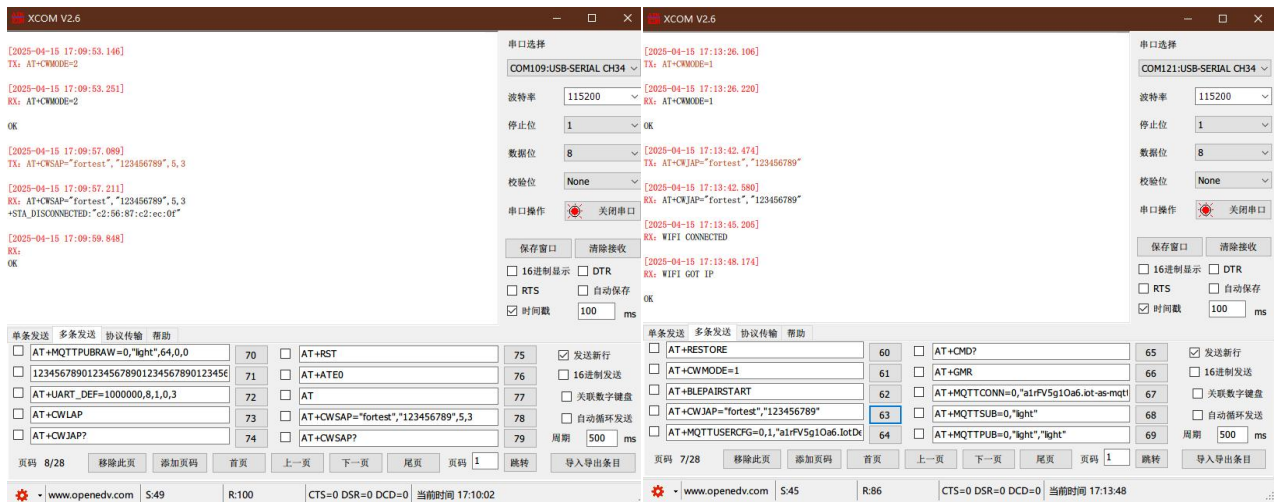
XCOM V2.6

[2025-04-15 17:09:53.146]
TX: AT+CWMODE=2

[2025-04-15 17:09:53.251]
RX: AT+CWMODE=2

OK

[2025-04-15 17:09:57.089]
TX: AT+CWSAP="fortest","123456789",5,3

[2025-04-15 17:09:57.211]
RX: AT+CWSAP="fortest","123456789",5,3
+STA_DISCONNECTED:"c2:56:87:c2:ec:0f"

[2025-04-15 17:09:59.848]
RX:
OK

串口选择
COM109:USB-SERIAL CH34
波特率 115200
停止位 1
数据位 8
校验位 None
串口操作 关闭串口
保存窗口 清除接收
16进制显示 DTR
RTS 自动保存
时间戳 100 ms

单条发送 多条发送 协议传输 帮助

| | | | | |
|---|---|---|---|---|
| AT+MQTTPUBRAW=0,"light",64,0,0 | 70 | AT+RST | 75 | 发送新行 |
| 12345678901234567890123456789012345€ | 71 | AT+ATE0 | 76 | 16进制发送 |
| AT+UART_DEF=1000000,8,1,0,3 | 72 | AT | 77 | 关联数字键盘 |
| AT+CWLAP | 73 | AT+CWSAP="fortest","123456789",5,3 | 78 | 自动循环发送 |
| AT+CWJAP? | 74 | AT+CWSAP? | 79 | 周期 500 ms |

页码 8/28 移除此页 添加页码 首页 上一页 下一页 尾页 页码 1 跳转 导入导出条目

www.openedv.com S:49 R:100 CTS=0 DSR=0 DCD=0 当前时间 17:10:02

XCOM V2.6

[2025-04-15 17:13:26.106]
TX: AT+CWMODE=1

[2025-04-15 17:13:26.220]
RX: AT+CWMODE=1

OK

[2025-04-15 17:13:42.474]
TX: AT+CWJAP="fortest","123456789"

[2025-04-15 17:13:42.580]
RX: AT+CWJAP="fortest","123456789"

[2025-04-15 17:13:45.206]
RX: WIFI CONNECTED

[2025-04-15 17:13:48.174]
RX: WIFI GOT IP

OK

串口选择
COM121:USB-SERIAL CH34
波特率 115200
停止位 1
数据位 8
校验位 None
串口操作 关闭串口
保存窗口 清除接收
16进制显示 DTR
RTS 自动保存
时间戳 100 ms

单条发送 多条发送 协议传输 帮助

| | | | | |
|---|---|---|---|---|
| AT+RESTORE | 60 | AT+CMD? | 65 | 发送新行 |
| AT+CWMODE=1 | 61 | AT+GMR | 66 | 16进制发送 |
| AT+BLEPAIRSTART | 62 | AT+MQTTCONN=0,"a1rFV5g1Oa6.iot-as-mqtt | 67 | 关联数字键盘 |
| AT+CWJAP="fortest","123456789" | 63 | AT+MQTTSUB=0,"light" | 68 | 自动循环发送 |
| AT+MQTTUSERCFG=0,1,"a1rFV5g1Oa6.IotDe | 64 | AT+MQTTPUB=0,"light","light" | 69 | 周期 500 ms |

页码 7/28 移除此页 添加页码 首页 上一页 下一页 尾页 页码 1 跳转 导入导出条目

www.openedv.com S:45 R:86 CTS=0 DSR=0 DCD=0 当前时间 17:13:48